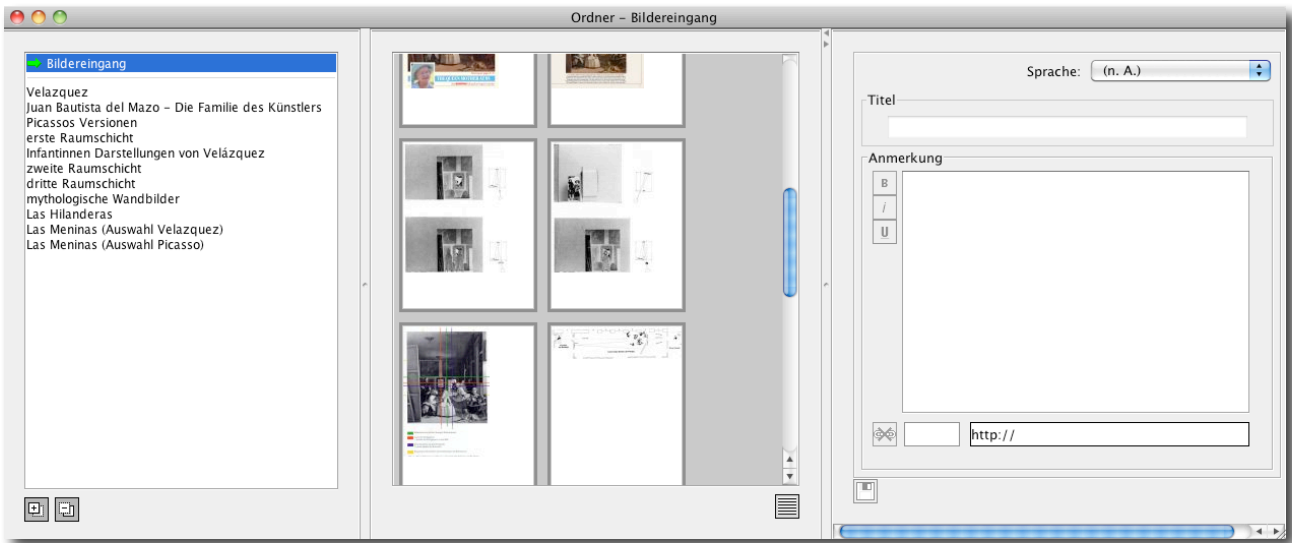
Ordner – Bildereingang

Bildereingang

Velazquez
Juan Bautista del Mazo – Die Familie des Künstlers
Picassos Versionen
erste Raumschicht
Infantinnen Darstellungen von Velázquez
zweite Raumschicht
dritte Raumschicht
mythologische Wandbilder
Las Hilanderas
Las Meninas (Auswahl Velazquez)
Las Meninas (Auswahl Picasso)

Sprache: (n. A.)

Titel

Anmerkung

B
I
U

http://